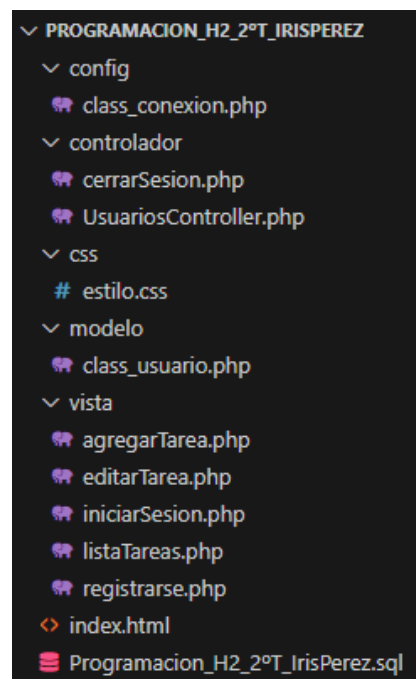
PROGRAMACION_H2_2ºT_IRISPEREZ
config
class_conexion.php
controlador
cerrarSesion.php
UsuariosController.php
css
# estilo.css
modelo
class_usuario.php
vista
agregarTarea.php
editarTarea.php
iniciarSesion.php
listaTareas.php
registrarse.php
<> index.html
Programacion_H2_2ºT_IrisPerez.sql